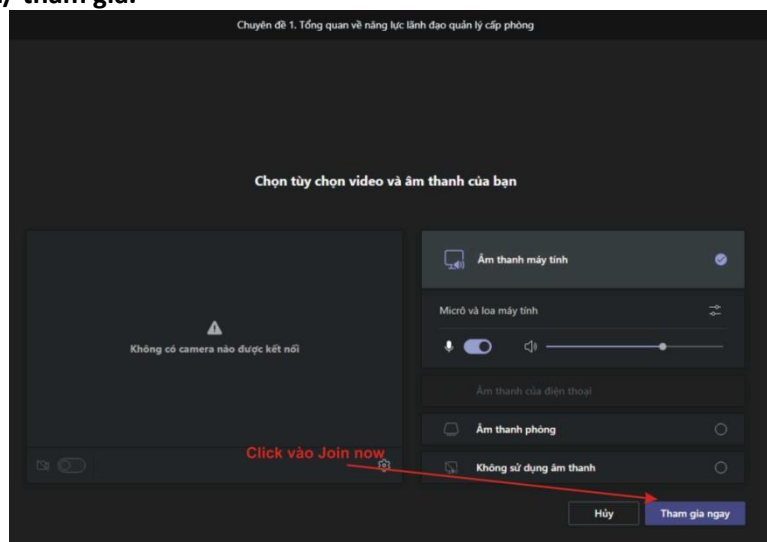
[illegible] tham gia.

Chuyên đề 1. Tổng quan về năng lực lãnh đạo quản lý cấp phòng

Chọn tùy chọn video và âm thanh của bạn

Không có camera nào được kết nối

Âm thanh máy tính

Micrô và loa máy tính

Âm thanh của điện thoại

Âm thanh phòng

Không sử dụng âm thanh

Click vào Join now

Hủy

Tham gia ngay